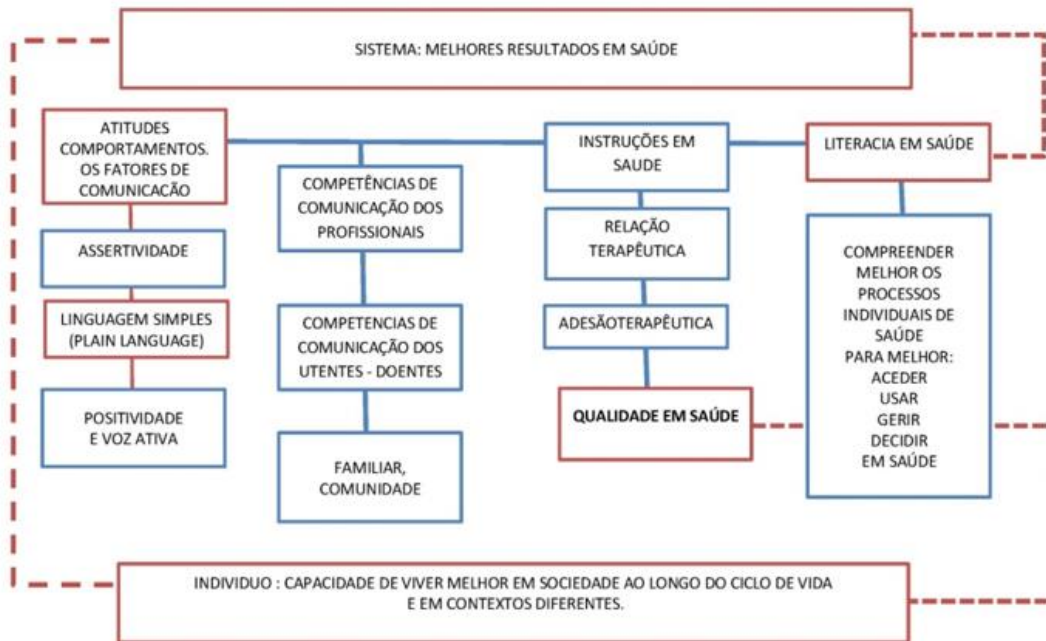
SISTEMA: MELHORES RESULTADOS EM SAÚDE

ATITUDES COMPORTAMENTOS. OS FATORES DE COMUNICACÃO

ASSERTIVIDADE

LINGUAGEM SIMPLES (PLAIN LANGUAGE)

POSITIVIDADE E VOZ ATIVA

COMPETÊNCIAS DE COMUNICAÇÃO DOS PROFISSIONAIS

COMPETENCIAS DE COMUNICAÇÃO DOS UTENTES - DOENTES

FAMILIAR, COMUNIDADE

INSTRUÇÕES EM SAUDE

RELAÇÃO TERAPÊUTICA

ADESÃOTERAPÊUTICA

QUALIDADE EM SAÚDE

LITERACIA EM SAÚDE

COMPREENDER MELHOR OS PROCESSOS INDIVIDUAIS DE SAÚDE PARA MELHOR: ACEDER USAR GERIR DECIDIR EM SAÚDE

INDIVIDUO : CAPACIDADE DE VIVER MELHOR EM SOCIEDADE AO LONGO DO CICLO DE VIDA E EM CONTEXTOS DIFERENTES.